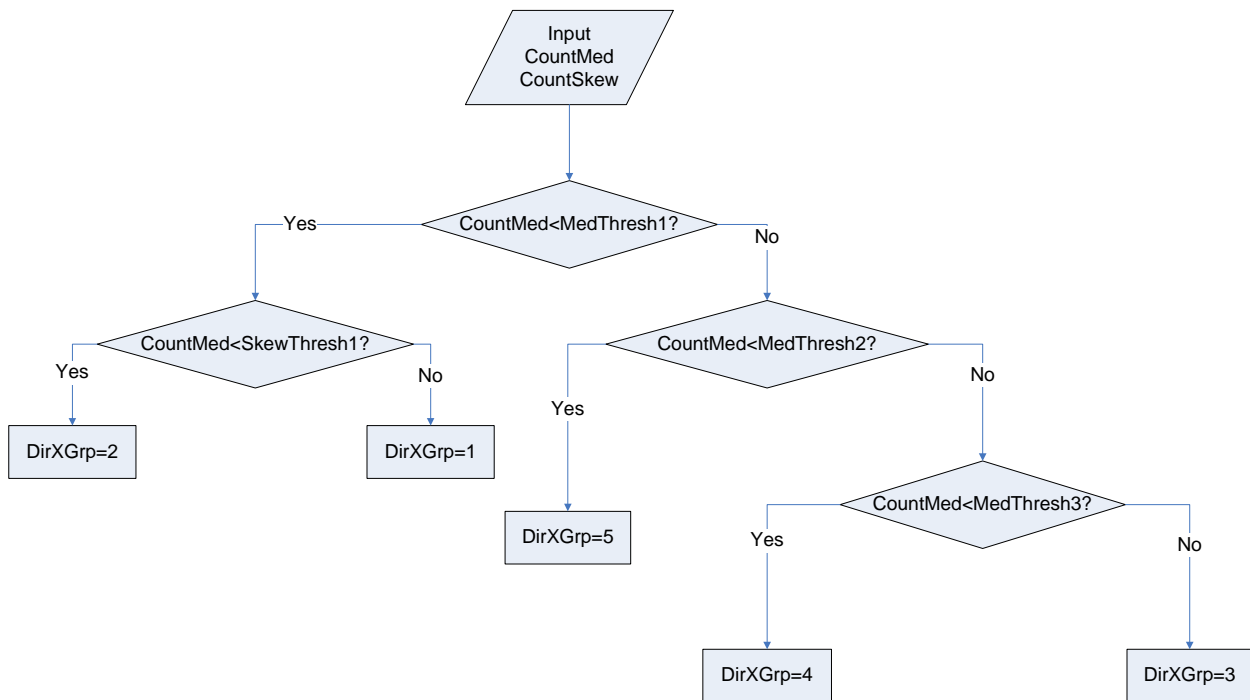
Input
CountMed
CountSkew

CountMed<MedThresh1?

Yes

No

CountMed<SkewThresh1?

Yes

No

DirXGrp=2

DirXGrp=1

CountMed<MedThresh2?

Yes

No

DirXGrp=5

CountMed<MedThresh3?

Yes

No

DirXGrp=4

DirXGrp=3